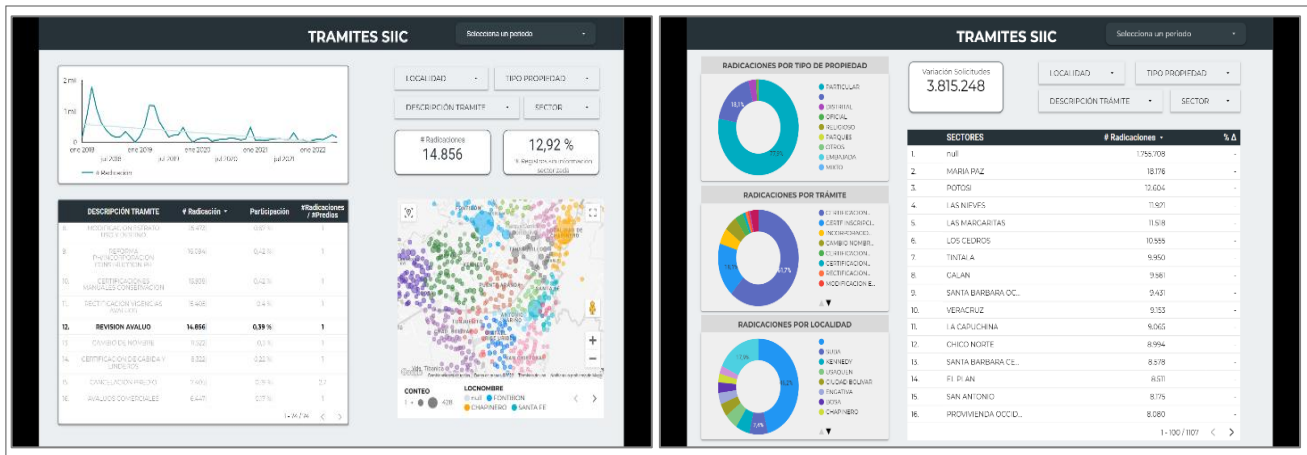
TRAMITES SIIC

Selecciona un periodo

2 mil
1 mil
0
ene 2019 jul 2019 ene 2020 jul 2020 ene 2021 jul 2021 ene 2022

# Radicación

LOCALIDAD
TIPO PROPIEDAD
DESCRIPCIÓN TRÁMITE
SECTOR

# Radicaciones
14.856

12,92 %
% Registros sin información sectorizada

| | DESCRIPCION TRAMITE | # Radicación | Participación | #Radicaciones / #Predios |
|---|---|---|---|---|
| 8. | MODIFICACION ESTRATO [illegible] | 15.470 | 0,97 % | 1 |
| 9. | REFORMA DESENGLOBE/ENGLOBE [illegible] | 15.094 | 0,43 % | 1 |
| 10. | CERTIFICACIONES MANUALES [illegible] | 15.036 | 0,42 % | 1 |
| 11. | RECTIFICACION VIGENCIAS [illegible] | 15.465 | 0,4 % | 1 |
| 12. | REVISION AVALUO | 14.856 | 0,39 % | 1 |
| 13. | CAMBIO DE NOMBRE | 11.623 | 0,3 % | 1 |
| 14. | CERTIFICACION DE CABIDA Y LINDEROS | 8.322 | 0,22 % | 1 |
| 15. | CANCELACION PREDIO | 7.610 | 0,19 % | 2,7 |
| 16. | AVALUOS COMERCIALES | 6.447 | 0,17 % | 1 |

1 - 26 / 26

CONTEO
1 ● 428

LOCNOMBRE
null
FONTIBON
CHAPINERO
SANTA FE

TRAMITES SIIC

Selecciona un periodo

RADICACIONES POR TIPO DE PROPIEDAD

PARTICULAR
DISTRITAL
OFICIAL
RELIGIOSO
PARQUES
OTROS
EMBAJADA
MIXTO

16,1%
77,7%

RADICACIONES POR TRÁMITE

CERTIFICACION...
CERTIF. INSCRIPCI...
INCORPORACIO...
CAMBIO NOMBR...
CERTIFICACIÓN...
CERTIFICACION...
RECTIFICACION...
MODIFICACION E...

16,1%
61,7%

RADICACIONES POR LOCALIDAD

SUBA
KENNEDY
USAQUEN
CIUDAD BOLIVAR
ENGATIVA
BOSA
CHAPINERO

17,9%
7,6%
46,2%

Variación Solicitudes
3.815.248

LOCALIDAD
TIPO PROPIEDAD
DESCRIPCIÓN TRÁMITE
SECTOR

| | SECTORES | # Radicaciones | % Δ |
|---|---|---|---|
| 1. | null | 1.755.708 | - |
| 2. | MARIA PAZ | 18.176 | - |
| 3. | POTOSI | 12.604 | - |
| 4. | LAS NIEVES | 11.921 | - |
| 5. | LAS MARGARITAS | 11.518 | - |
| 6. | LOS CEDROS | 10.555 | - |
| 7. | TINTALA | 9.950 | - |
| 8. | CALAN | 9.561 | - |
| 9. | SANTA BARBARA OC... | 9.431 | - |
| 10. | VERACRUZ | 9.153 | - |
| 11. | LA CAPUCHINA | 9.065 | - |
| 12. | CHICO NORTE | 8.994 | - |
| 13. | SANTA BARBARA CE... | 8.578 | - |
| 14. | EL PLAN | 8.511 | - |
| 15. | SAN ANTONIO | 8.176 | - |
| 16. | PROVIVIENDA OCCID... | 8.080 | - |

1 - 100 / 1107